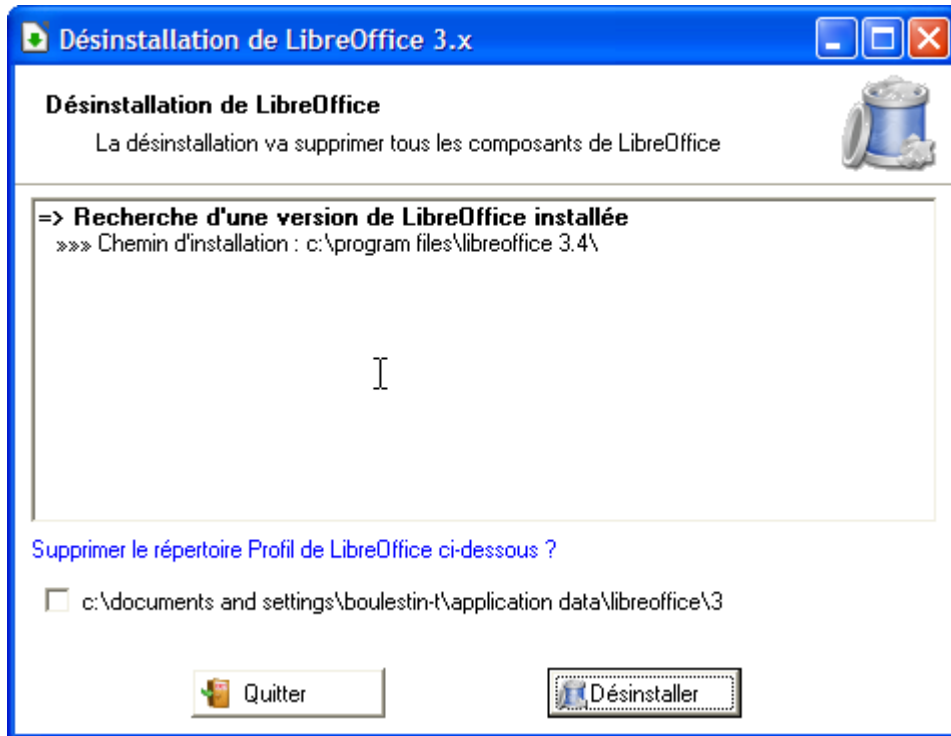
Désinstallation de LibreOffice 3.x

Désinstallation de LibreOffice

La désinstallation va supprimer tous les composants de LibreOffice

=> Recherche d'une version de LibreOffice installée
»»» Chemin d'installation : c:\program files\libreoffice 3.4\

Supprimer le répertoire Profil de LibreOffice ci-dessous ?

c:\documents and settings\boulestin-t\application data\libreoffice\3

Quitter

Désinstaller